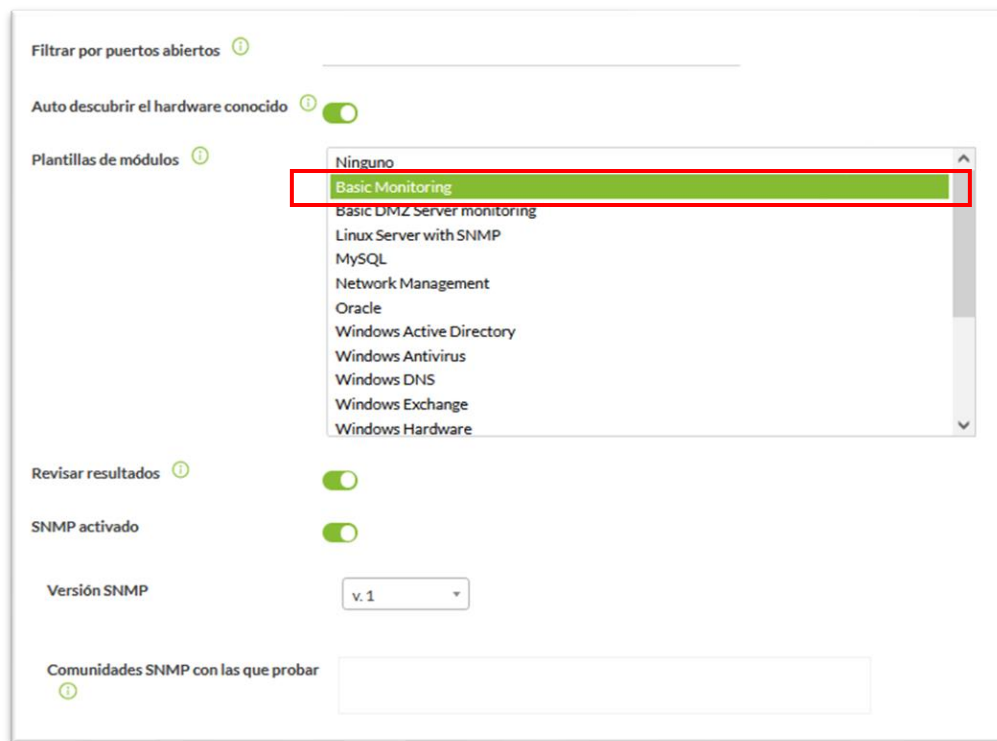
Filtrar por puertos abiertos

Auto descubrir el hardware conocido

Plantillas de módulos

Ninguno
Basic Monitoring
Basic DMZ Server monitoring
Linux Server with SNMP
MySQL
Network Management
Oracle
Windows Active Directory
Windows Antivirus
Windows DNS
Windows Exchange
Windows Hardware

Revisar resultados

SNMP activado

Versión SNMP

v. 1

Comunidades SNMP con las que probar